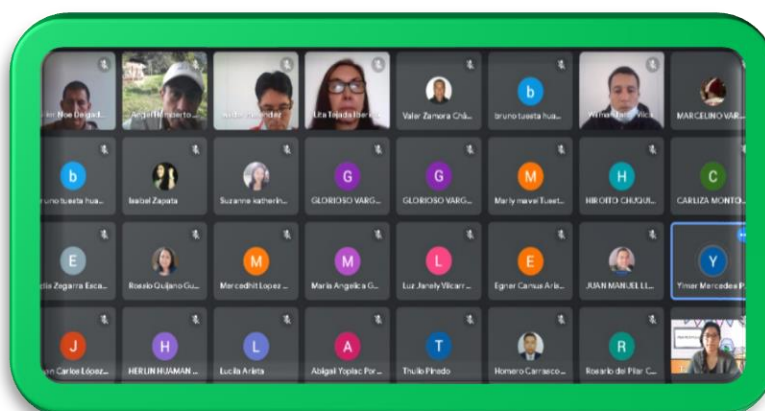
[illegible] Noe Delgad...
Angel Ruperto...
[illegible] Fernandez
Lita Tejada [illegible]
Valer Zamora Chá...
b
bruno tuesta hua...
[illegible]
MARCELINO VAR...

b
bruno tuesta hua...
Isabel Zapata
Suzanne katherin...
G
GLORIOSO VARG...
G
GLORIOSO VARG...
M
Marly mavel Tuest...
H
HIROITO CHUQUI...
C
CARLIZA MONTO...

E
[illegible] Zegarra Esca...
Rossio Quijano Gu...
M
Mercedhit Lopez ...
M
Maria Angelica G...
L
Luz Janely Vilcarr...
E
Egner Camus Aria...
JUAN MANUEL LL...
Y
Ymer Mercedes P...

J
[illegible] Carlos López...
H
HERLIN HUAMAN ...
L
Lucila Arista
A
Abigail Yoplac Por...
T
Thulio Pinedo
Homero Carrasco...
R
Rosario del Pilar C...